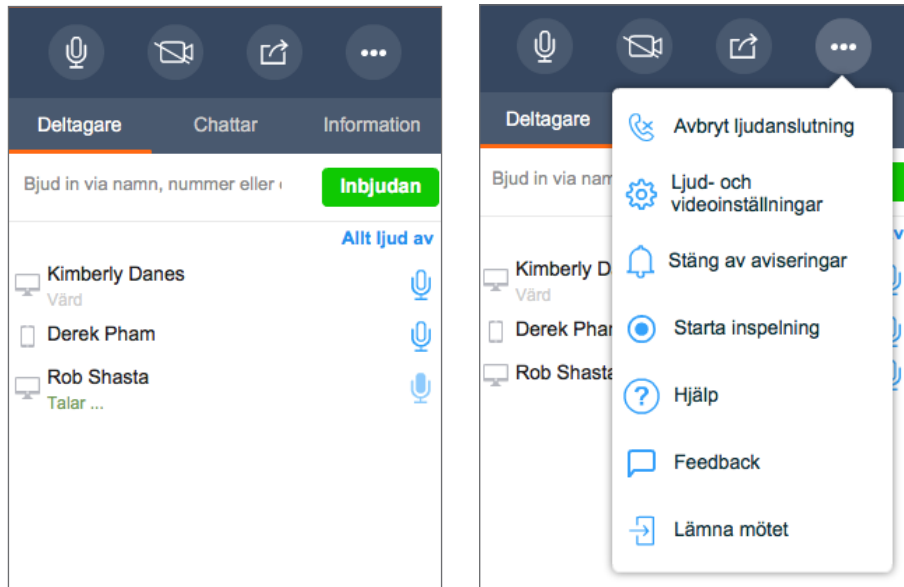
Deltagare Chattar Information

Bjud in via namn, nummer eller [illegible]

Inbjudan

Allt ljud av

Kimberly Danes
Värd

Derek Pham

Rob Shasta
Talar ...

Deltagare

Bjud in via nam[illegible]

Kimberly D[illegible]
Värd

Derek Pham

Rob Shasta

Avbryt ljudanslutning

Ljud- och videoinställningar

Stäng av aviseringar

Starta inspelning

Hjälp

Feedback

Lämna mötet